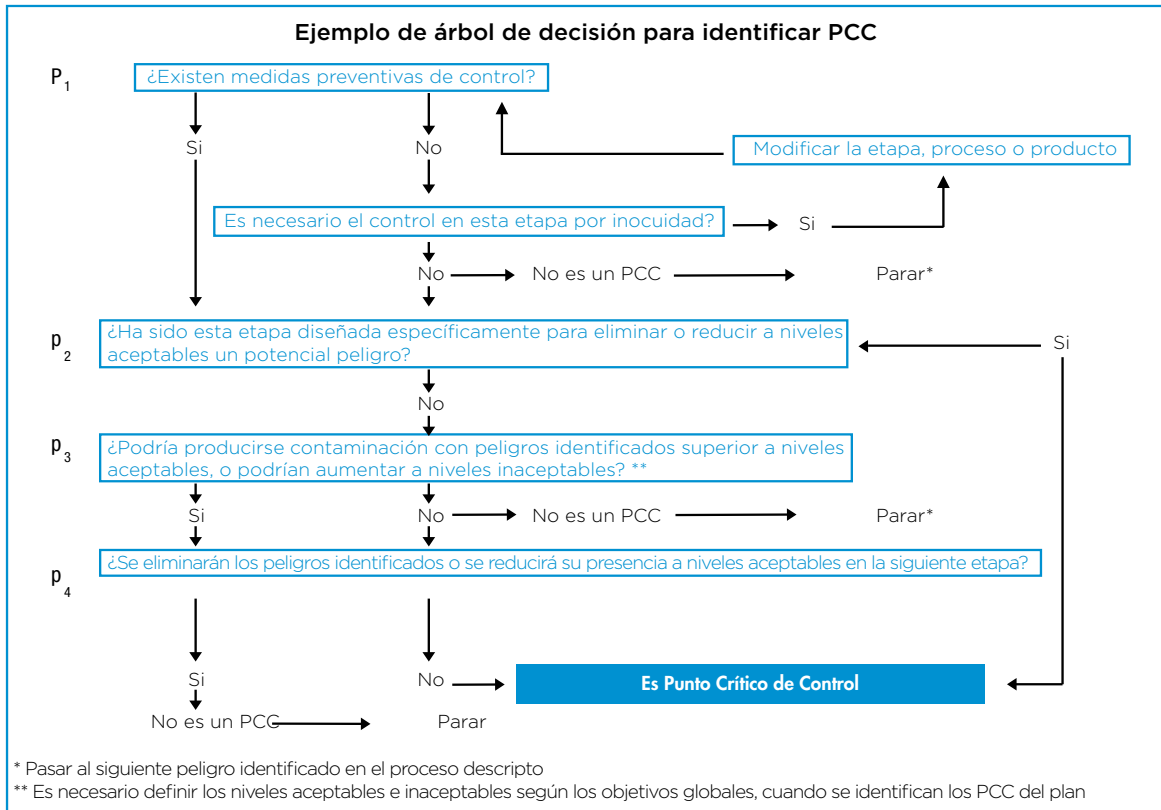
Ejemplo de árbol de decisión para identificar PCC

$P_1$ ¿Existen medidas preventivas de control?

Si

No

Modificar la etapa, proceso o producto

Es necesario el control en esta etapa por inocuidad?

Si

No

No es un PCC

Parar*

$p_2$ ¿Ha sido esta etapa diseñada específicamente para eliminar o reducir a niveles aceptables un potencial peligro?

Si

No

$p_3$ ¿Podría producirse contaminación con peligros identificados superior a niveles aceptables, o podrían aumentar a niveles inaceptables? **

Si

No

No es un PCC

Parar*

$p_4$ ¿Se eliminarán los peligros identificados o se reducirá su presencia a niveles aceptables en la siguiente etapa?

Si

No

Es Punto Crítico de Control

No es un PCC

Parar

* Pasar al siguiente peligro identificado en el proceso descripto
** Es necesario definir los niveles aceptables e inaceptables según los objetivos globales, cuando se identifican los PCC del plan